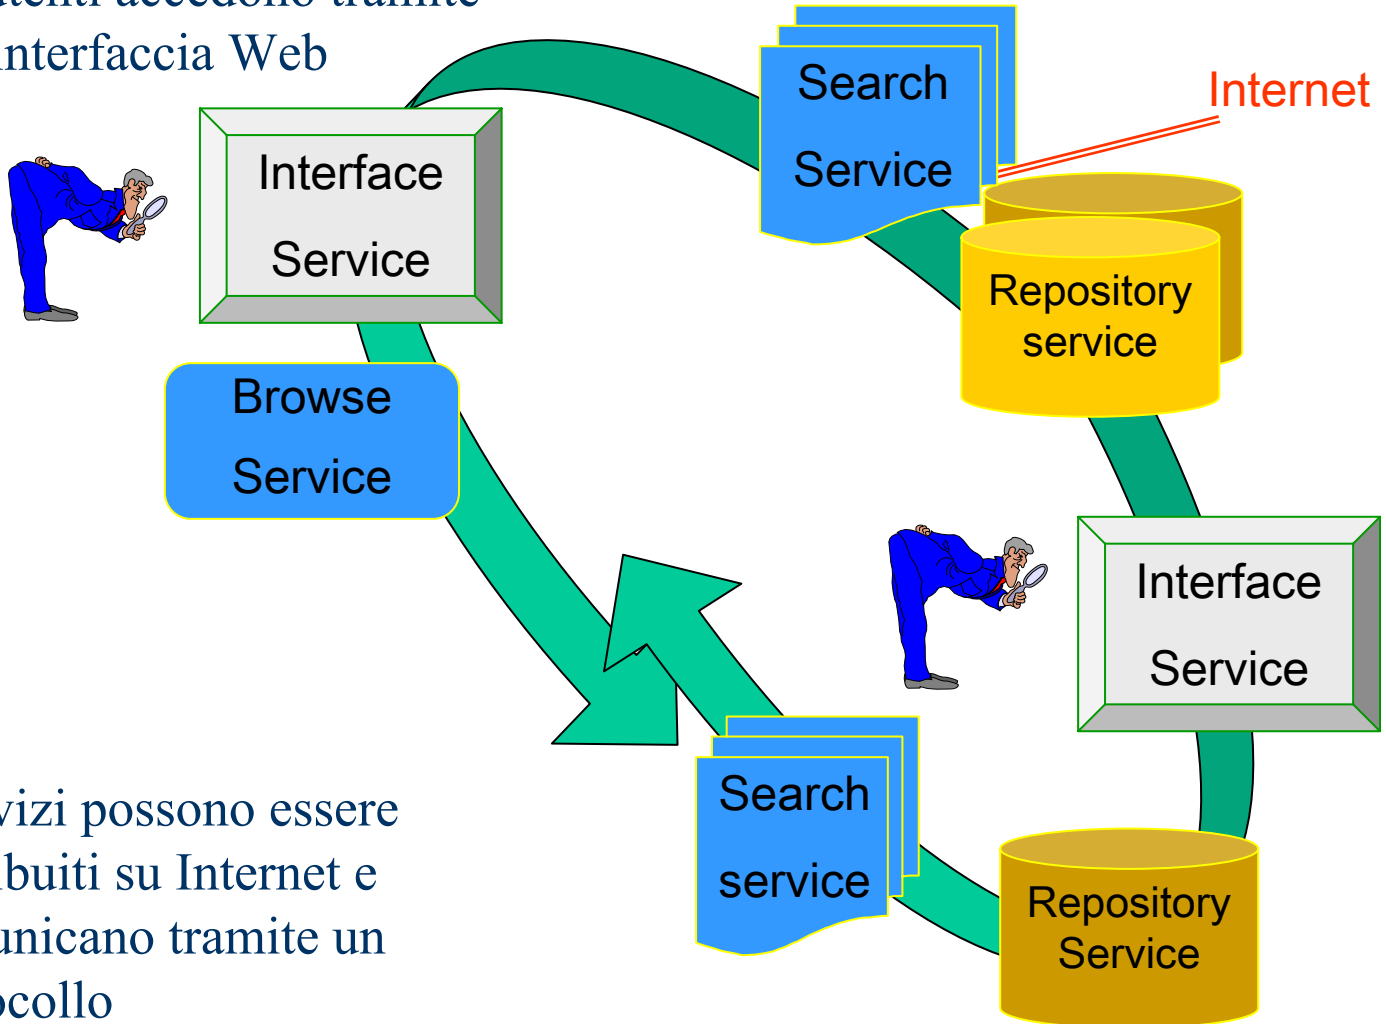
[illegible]nterfaccia Web

Interface Service

Search Service

Internet

Repository service

Browse Service

Interface Service

Search service

Repository Service

vizi possono essere
buiti su Internet e
unicano tramite un
ocollo